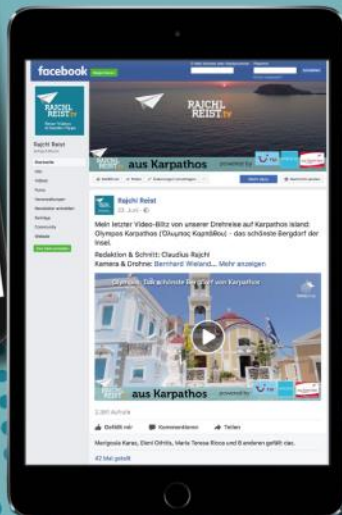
facebook

RAJCHL REIST tv

Rajchl Reist

RAJCHL REIST tv

aus Karpathos

Rajchl Reist
23. Juni

Mein letzter Video-Blitz von unserer Drehreise auf Karpathos Island: Olympos Karpathos (Όλυμπος Καρπάθου) - das schönste Bergdorf der Insel.

Redaktion & Schrift: Claudius Rajchl
Kamera & Drohne: Bernhard Wieland... Mehr anzeigen

Olympos: Das schönste Bergdorf von Karpathos

aus Karpathos

Gefällt mir
Kommentieren
Teilen

Marigoula Karas, Eleni Orfitis, Maria Teresa Bicca und 8 anderen gefällt das.

42 Mal geteilt